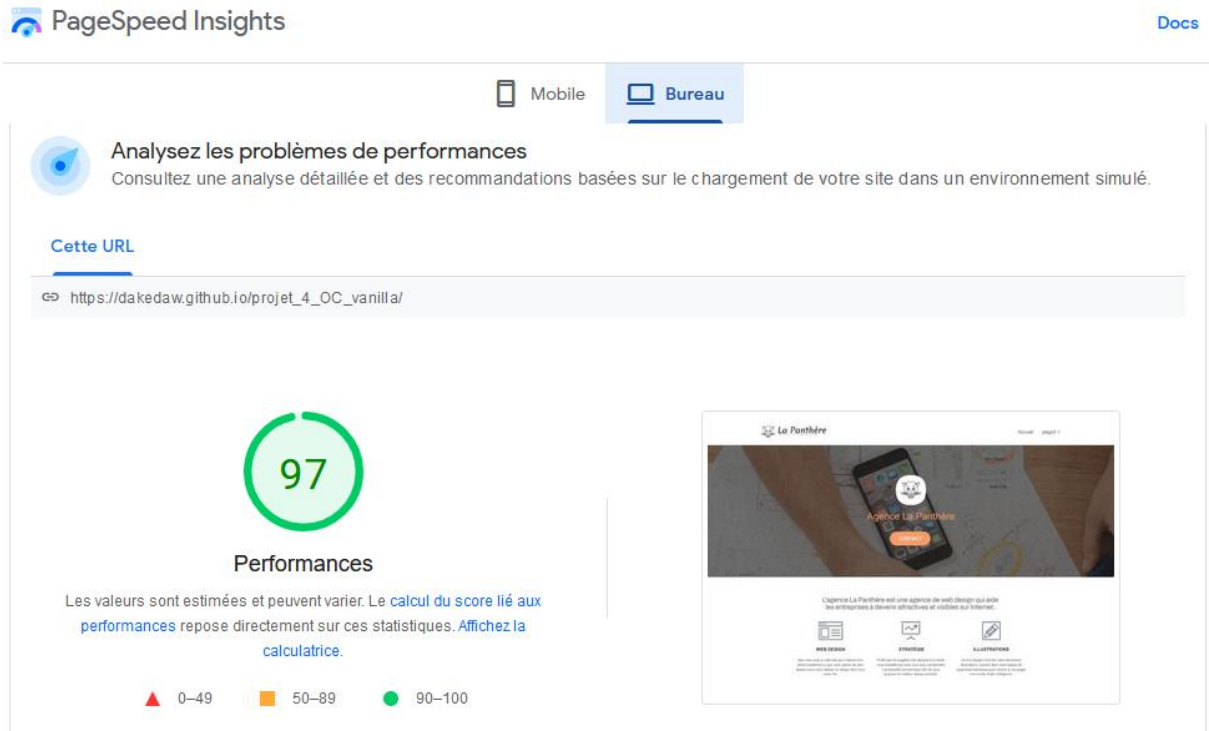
PageSpeed Insights

Docs

Mobile

Bureau

Analysez les problèmes de performances
Consultez une analyse détaillée et des recommandations basées sur le chargement de votre site dans un environnement simulé.

Cette URL

https://dakedaw.github.io/projet_4_OC_vanilla/

97

Performances

Les valeurs sont estimées et peuvent varier. Le calcul du score lié aux performances repose directement sur ces statistiques. Affichez la calculatrice.

0–49 50–89 90–100

La Panthère

Agence La Panthère

CONTACT

L'agence La Panthère est une agence de web design qui aide les entreprises à devenir attractives et visibles sur Internet.

WEB DESIGN

STRATÉGIE

ILLUSTRATIONS

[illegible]